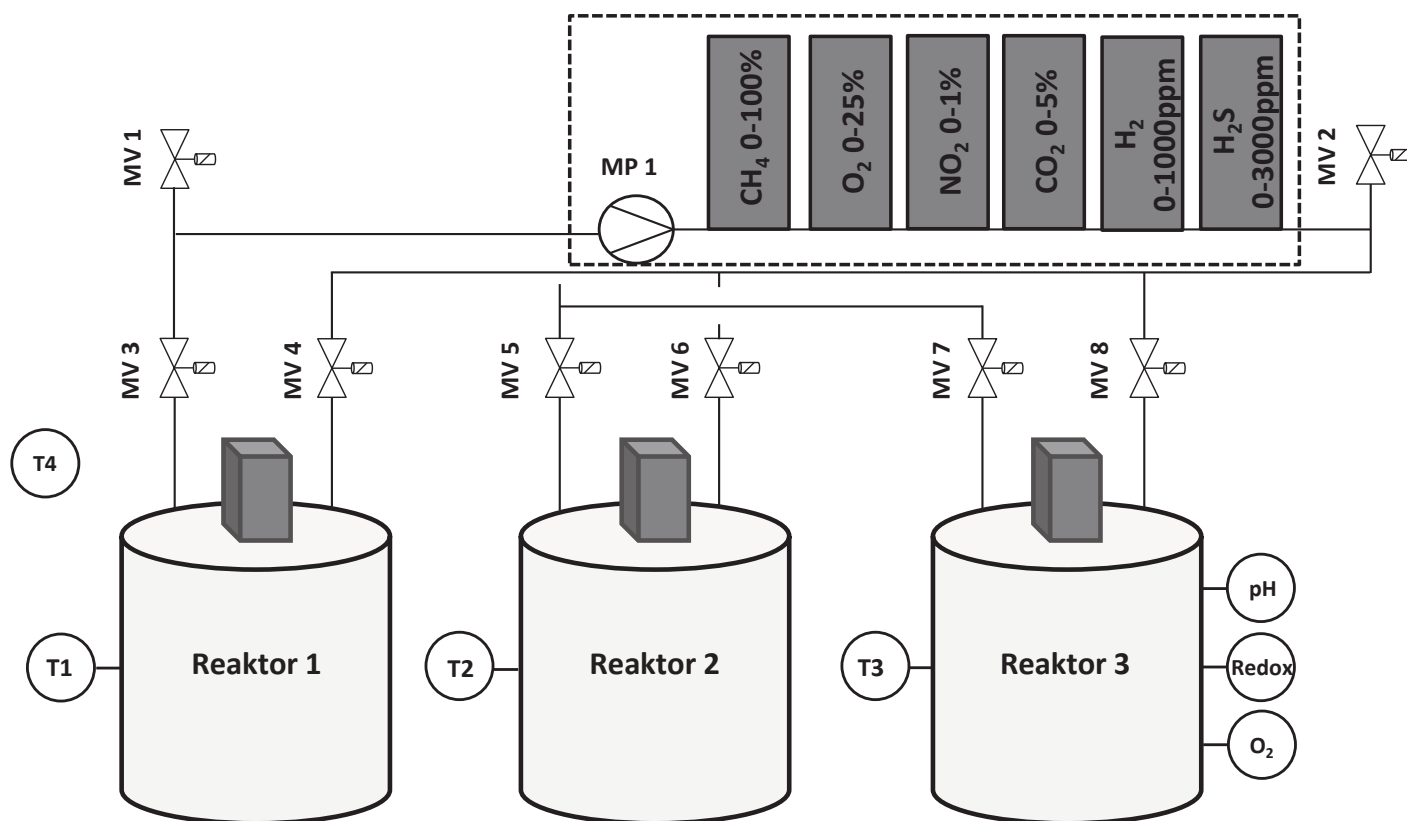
MV 1

MP 1

$CH_4$ 0-100%

$O_2$ 0-25%

$NO_2$ 0-1%

$CO_2$ 0-5%

$H_2$ 0-1000ppm

$H_2S$ 0-3000ppm

MV 2

MV 3

MV 4

MV 5

MV 6

MV 7

MV 8

T4

T1

Reaktor 1

T2

Reaktor 2

T3

Reaktor 3

pH

Redox

$O_2$